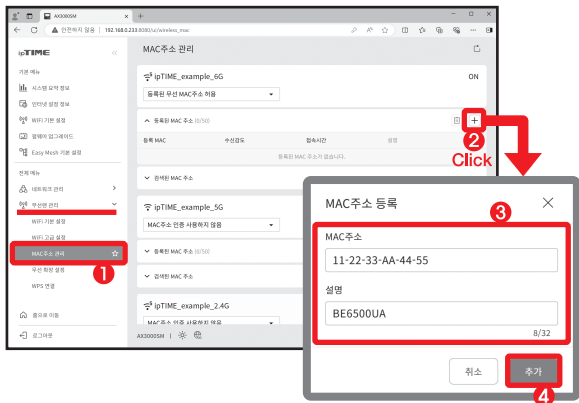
AX3000SM
안전하지 않음 | 192.168.0.1:8080/ui/wireless_mac

ipTIME

기본 메뉴
시스템 요약 정보
인터넷 설정 정보
WiFi 기본 설정
펌웨어 업그레이드
Easy Mesh 기본 설정

전체 메뉴
네트워크 관리
무선랜 관리
WiFi 기본 설정
WiFi 고급 설정
MAC주소 관리
무선 확장 설정
WPS 연결

홈으로 이동
로그아웃

MAC주소 관리

ipTIME_example_6G
ON
등록된 무선 MAC주소 허용
등록된 MAC 주소 (0/50)
등록 MAC | 수신감도 | 접속시간 | 설명
등록된 MAC 주소가 없습니다.
검색된 MAC 주소

ipTIME_example_5G
MAC주소 인증 사용하지 않음
등록된 MAC 주소 (0/50)
검색된 MAC 주소

ipTIME_example_2.4G
MAC주소 인증 사용하지 않음

AX3000SM

1
2
Click

MAC주소 등록
3
MAC주소
11-22-33-AA-44-55
설명
BE6500UA
8/32
취소
추가
4